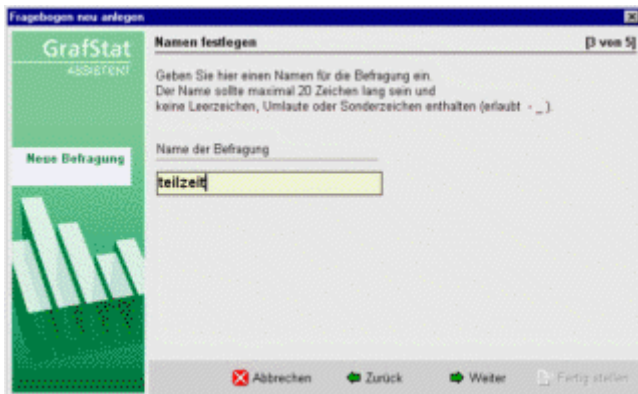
Fragebogen neu anlegen

GrafStat
ASSISTENT

Neue Befragung

Namen festlegen

[3 von 5]

Geben Sie hier einen Namen für die Befragung ein.
Der Name sollte maximal 20 Zeichen lang sein und
keine Leerzeichen, Umlaute oder Sonderzeichen enthalten (erlaubt - _ ).

Name der Befragung

teilzeit

Abbrechen
Zurück
Weiter
Fertig stellen